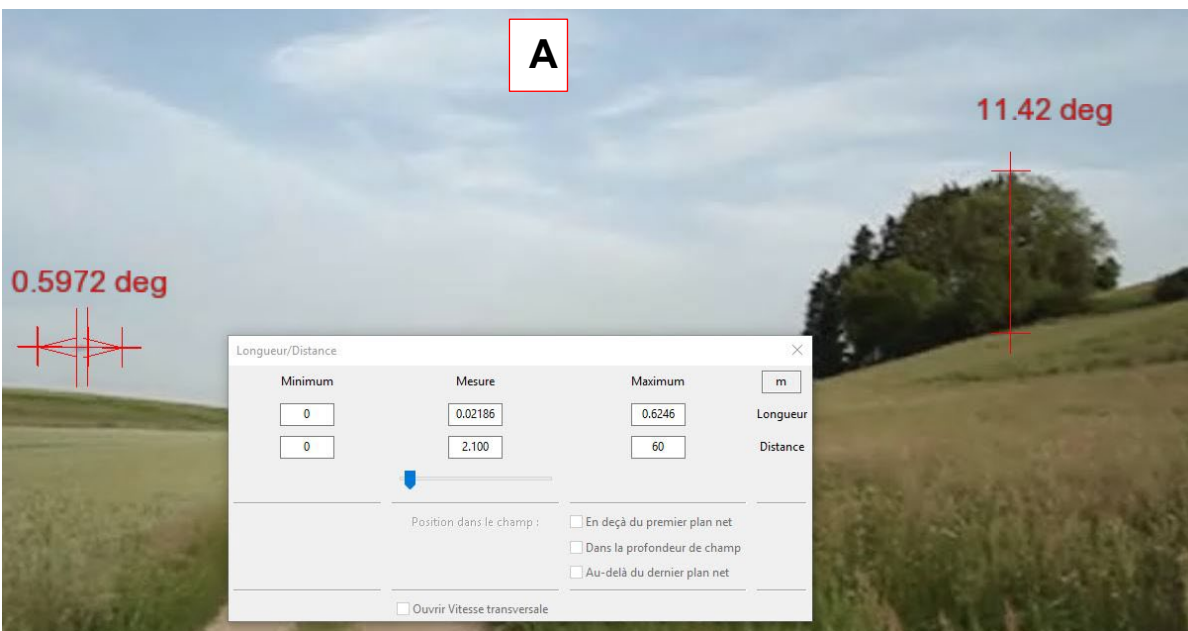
A

11.42 deg

0.5972 deg

Longueur/Distance

| Minimum | Mesure | Maximum | m |
|---|---|---|---|
| 0 | 0.02186 | 0.6246 | Longueur |
| 0 | 2.100 | 60 | Distance |

Position dans le champ :

En deçà du premier plan net
Dans la profondeur de champ
Au-delà du dernier plan net

Ouvrir Vitesse transversale